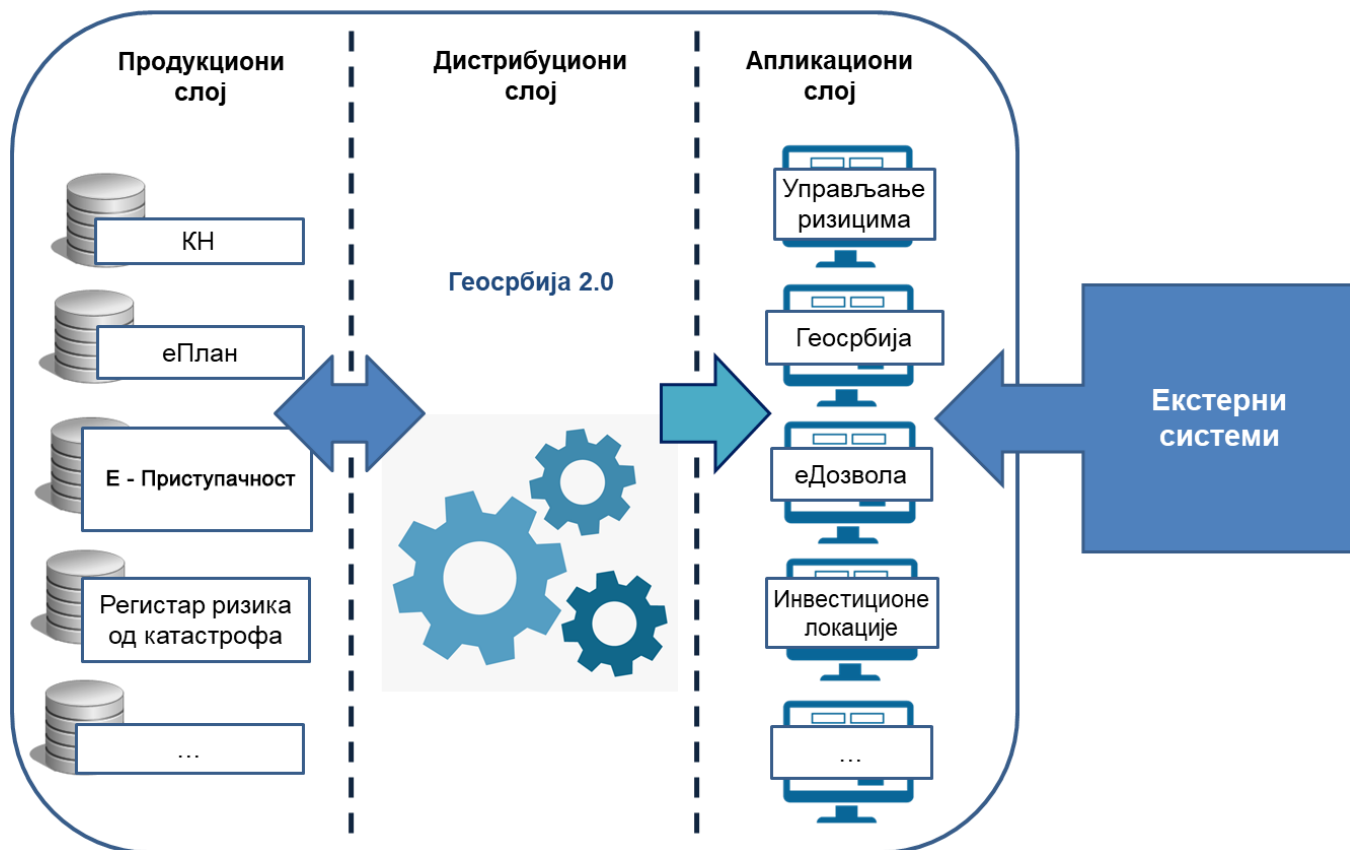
Продукциони слој

Дистрибуциони слој

Апликациони слој

КН

еПлан

Е - Приступачност

Регистар ризика од катастрофа

…

Геосрбија 2.0

Управљање ризицима

Геосрбија

еДозвола

Инвестиционе локације

…

Екстерни системи